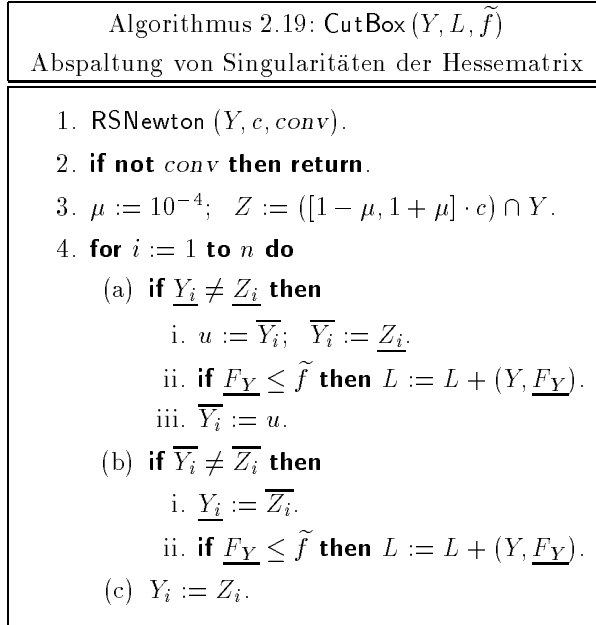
Algorithmus 2.19: CutBox $(Y, L, \widetilde{f})$
Abspaltung von Singularitäten der Hessematrix

1. RSNewton $(Y, c, conv)$.
2. **if not** $conv$ **then return**.
3. $\mu := 10^{-4}$; $Z := ([1-\mu, 1+\mu] \cdot c) \cap Y$.
4. **for** $i := 1$ **to** $n$ **do**
(a) **if** $\underline{Y_i} \neq \underline{Z_i}$ **then**
i. $u := \overline{Y_i}$; $\overline{Y_i} := \underline{Z_i}$.
ii. **if** $\underline{F_Y} \leq \widetilde{f}$ **then** $L := L + (Y, \underline{F_Y})$.
iii. $\overline{Y_i} := u$.
(b) **if** $\overline{Y_i} \neq \overline{Z_i}$ **then**
i. $\underline{Y_i} := \overline{Z_i}$.
ii. **if** $\underline{F_Y} \leq \widetilde{f}$ **then** $L := L + (Y, \underline{F_Y})$.
(c) $Y_i := Z_i$.